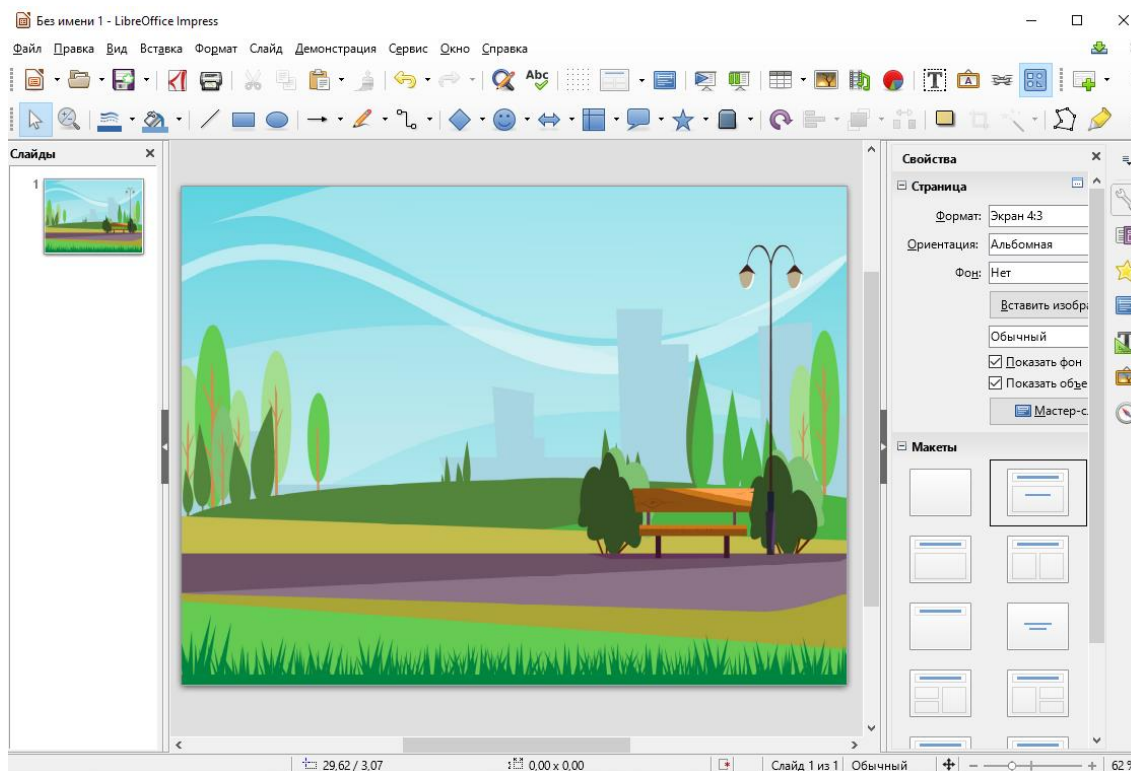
Без имени 1 - LibreOffice Impress

Файл Правка Вид Вставка Формат Слайд Демонстрация Сервис Окно Справка

Слайды

1

Свойства

Страница

Формат: Экран 4:3

Ориентация: Альбомная

Фон: Нет

Вставить изобра

Обычный

Показать фон

Показать объе

Мастер-с

Макеты

29,62 / 3,07

0,00 x 0,00

Слайд 1 из 1 Обычный

62